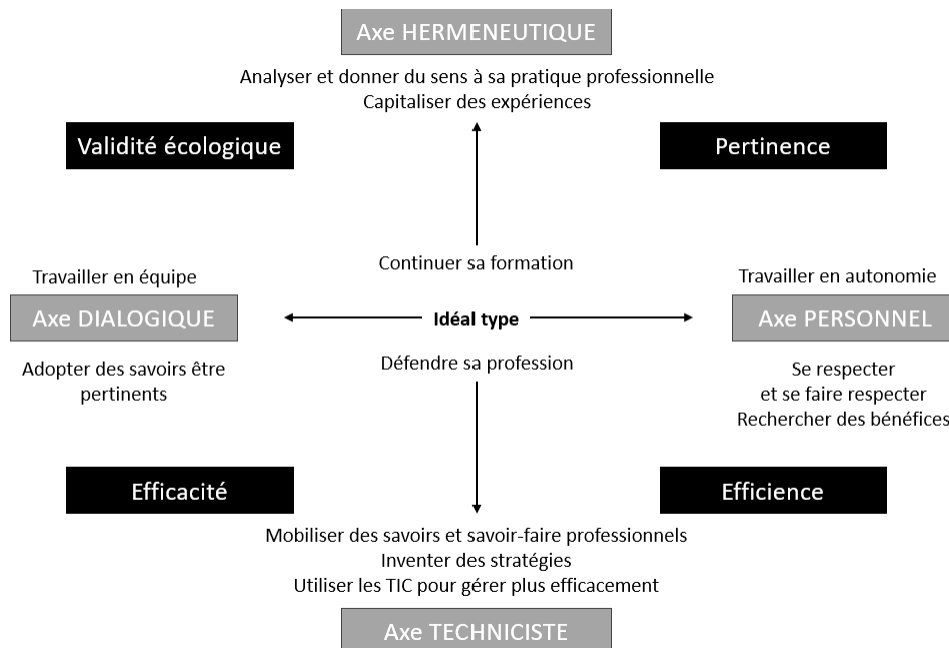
Axe HERMENEUTIQUE

Analyser et donner du sens à sa pratique professionnelle
Capitaliser des expériences

Validité écologique

Pertinence

Continuer sa formation

Travailler en équipe

Axe DIALOGIQUE

Adopter des savoirs être pertinents

Idéal type

Défendre sa profession

Travailler en autonomie

Axe PERSONNEL

Se respecter
et se faire respecter
Rechercher des bénéfices

Efficacité

Efficience

Mobiliser des savoirs et savoir-faire professionnels
Inventer des stratégies
Utiliser les TIC pour gérer plus efficacement

Axe TECHNICISTE